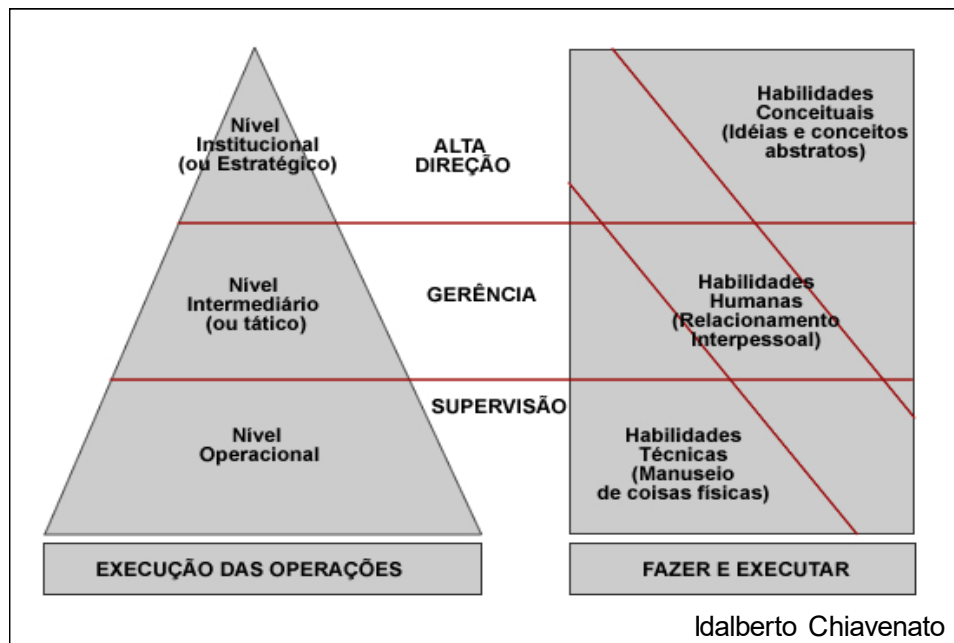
Nível Institucional (ou Estratégico)

ALTA DIREÇÃO

Habilidades Conceituais (Idéias e conceitos abstratos)

Nível Intermediário (ou tático)

GERÊNCIA

Habilidades Humanas (Relacionamento Interpessoal)

SUPERVISÃO

Nível Operacional

Habilidades Técnicas (Manuseio de coisas físicas)

EXECUÇÃO DAS OPERAÇÕES

FAZER E EXECUTAR

Idalberto Chiavenato